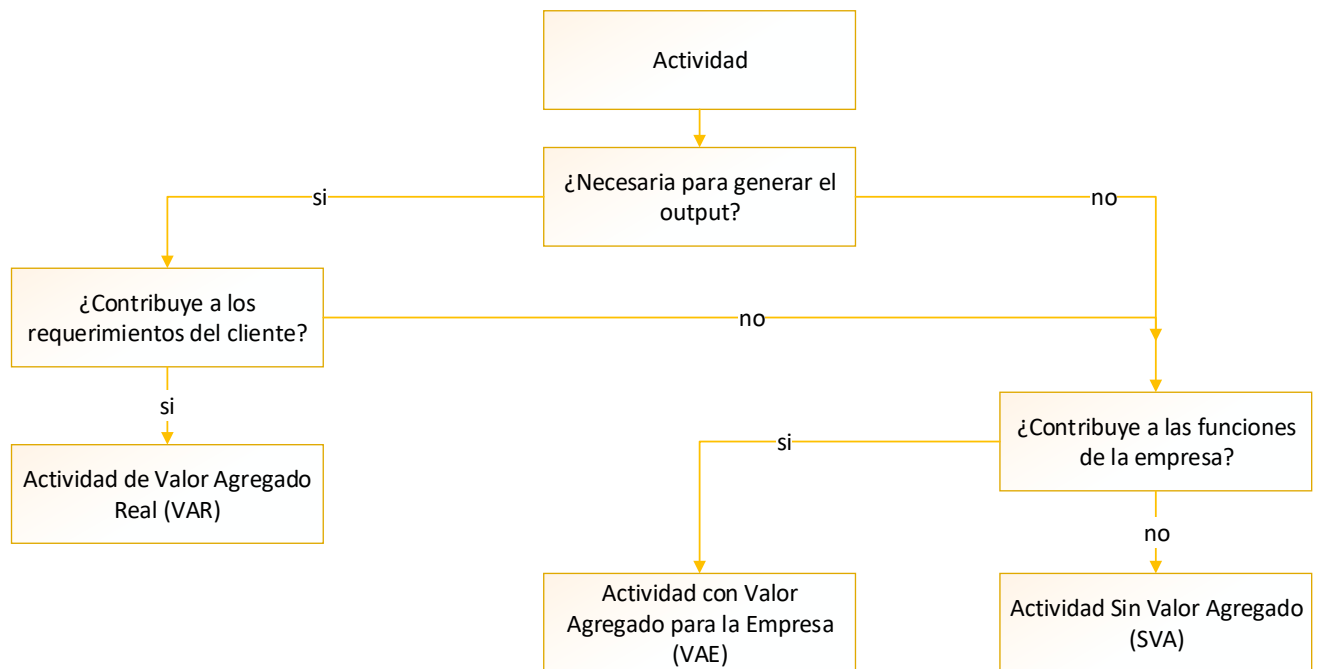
Actividad

¿Necesaria para generar el output?

si

no

¿Contribuye a los requerimientos del cliente?

no

si

Actividad de Valor Agregado Real (VAR)

¿Contribuye a las funciones de la empresa?

si

no

Actividad con Valor Agregado para la Empresa (VAE)

Actividad Sin Valor Agregado (SVA)